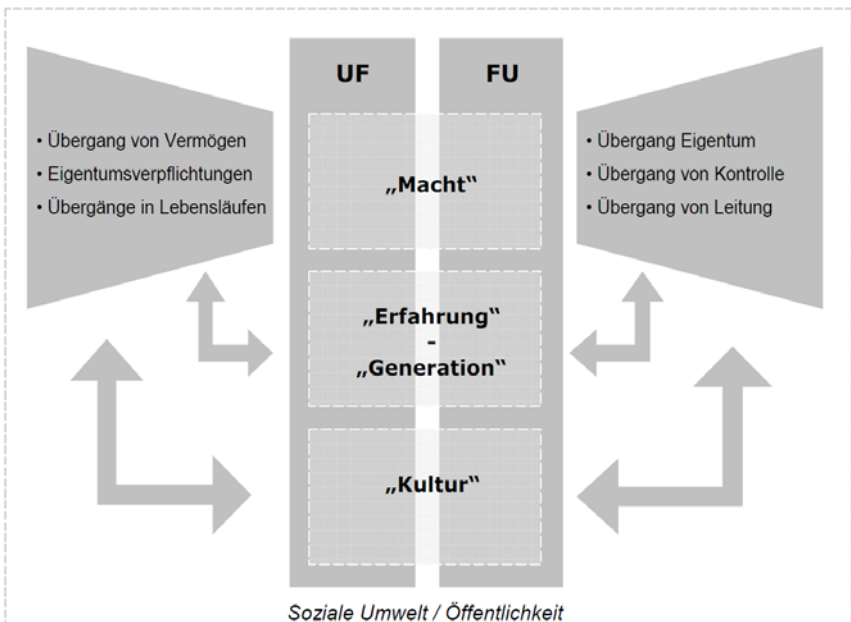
• Übergang von Vermögen
• Eigentumsverpflichtungen
• Übergänge in Lebensläufen

UF

FU

„Macht“

„Erfahrung“
-
„Generation“

„Kultur“

• Übergang Eigentum
• Übergang von Kontrolle
• Übergang von Leitung

Soziale Umwelt / Öffentlichkeit